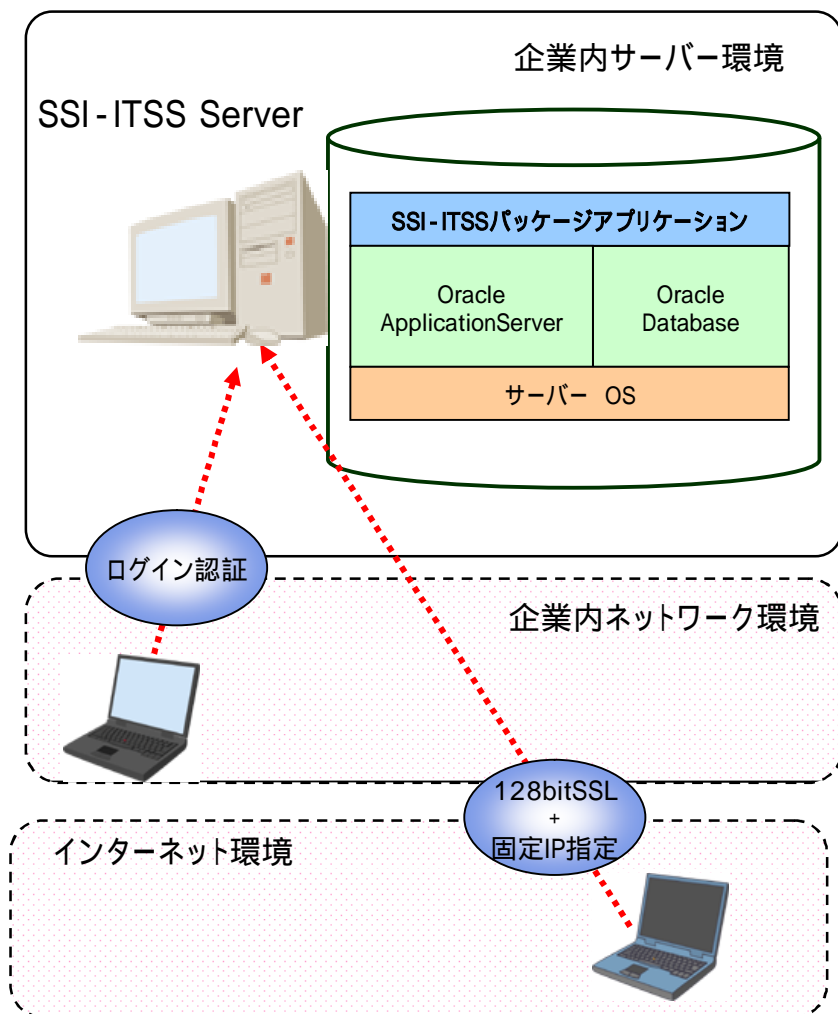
企業内サーバー環境

SSI-ITSS Server

SSI-ITSSパッケージアプリケーション

Oracle ApplicationServer

Oracle Database

サーバー OS

ログイン認証

企業内ネットワーク環境

128bitSSL + 固定IP指定

インターネット環境